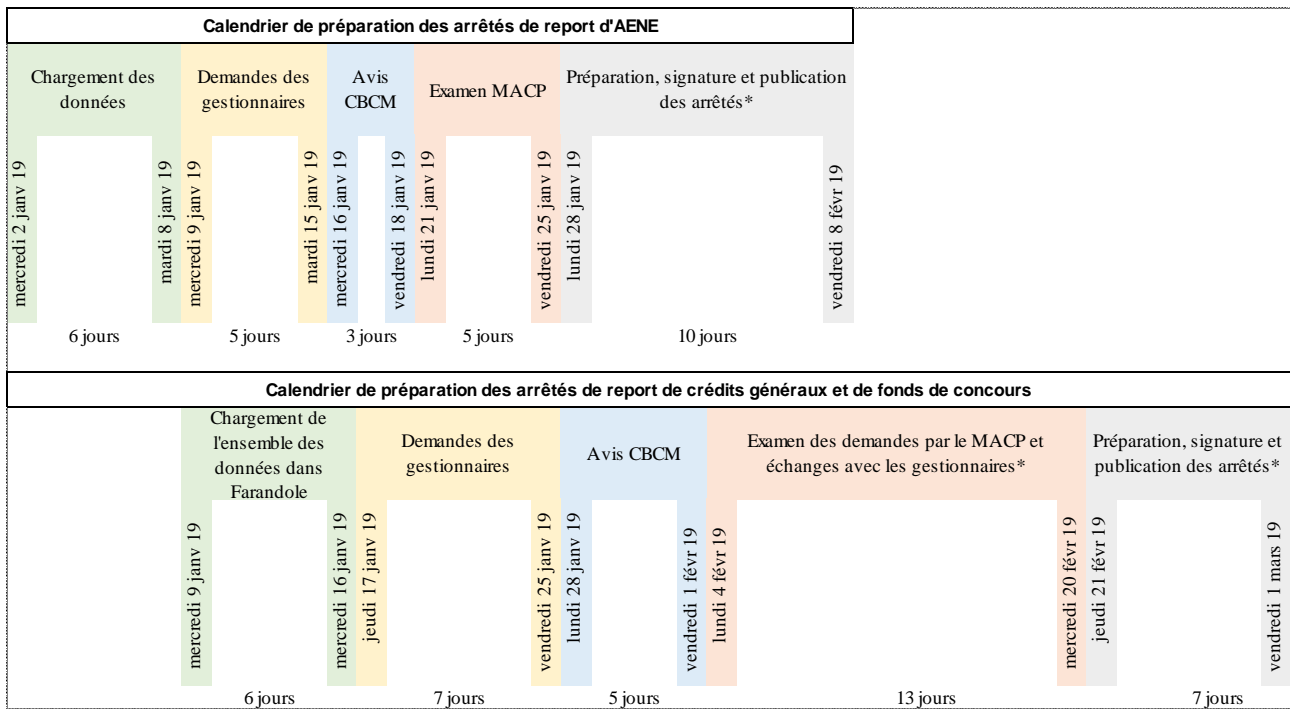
Calendrier de préparation des arrêtés de report d'AENE

Chargement des données

Demandes des gestionnaires

Avis CBCM

Examen MACP

Préparation, signature et publication des arrêtés*

mercredi 2 janv 19

mardi 8 janv 19

mercredi 9 janv 19

mardi 15 janv 19

mercredi 16 janv 19

vendredi 18 janv 19

lundi 21 janv 19

vendredi 25 janv 19

lundi 28 janv 19

vendredi 8 févr 19

6 jours

5 jours

3 jours

5 jours

10 jours

Calendrier de préparation des arrêtés de report de crédits généraux et de fonds de concours

Chargement de l'ensemble des données dans Farandole

Demandes des gestionnaires

Avis CBCM

Examen des demandes par le MACP et échanges avec les gestionnaires*

Préparation, signature et publication des arrêtés*

mercredi 9 janv 19

mercredi 16 janv 19

jeudi 17 janv 19

vendredi 25 janv 19

lundi 28 janv 19

vendredi 1 févr 19

lundi 4 févr 19

mercredi 20 févr 19

jeudi 21 févr 19

vendredi 1 mars 19

6 jours

7 jours

5 jours

13 jours

7 jours